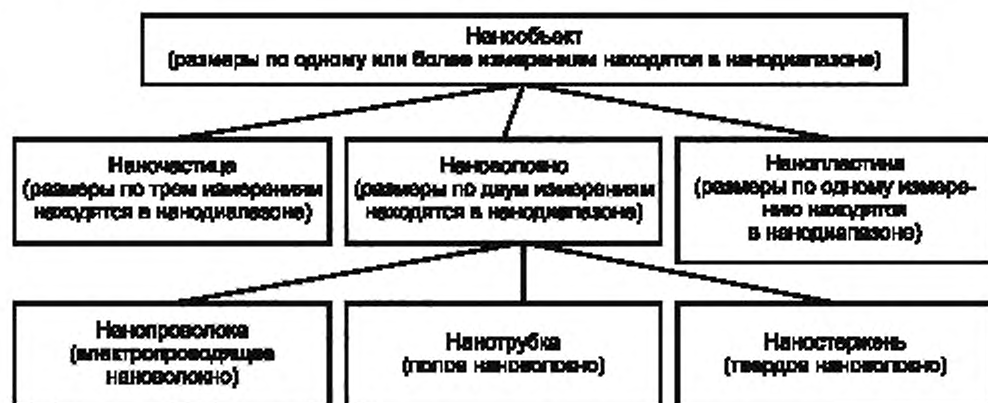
Нанообъект
(размеры по одному или более измерениям находятся в нанодиапазоне)

Наночастица
(размеры по трем измерениям находятся в нанодиапазоне)

Нановолокно
(размеры по двум измерениям находятся в нанодиапазоне)

Нанопластина
(размеры по одному измерению находятся в нанодиапазоне)

Нанопроволока
(электропроводящее нановолокно)

Нанотрубка
(полое нановолокно)

Наностержень
(твердое нановолокно)